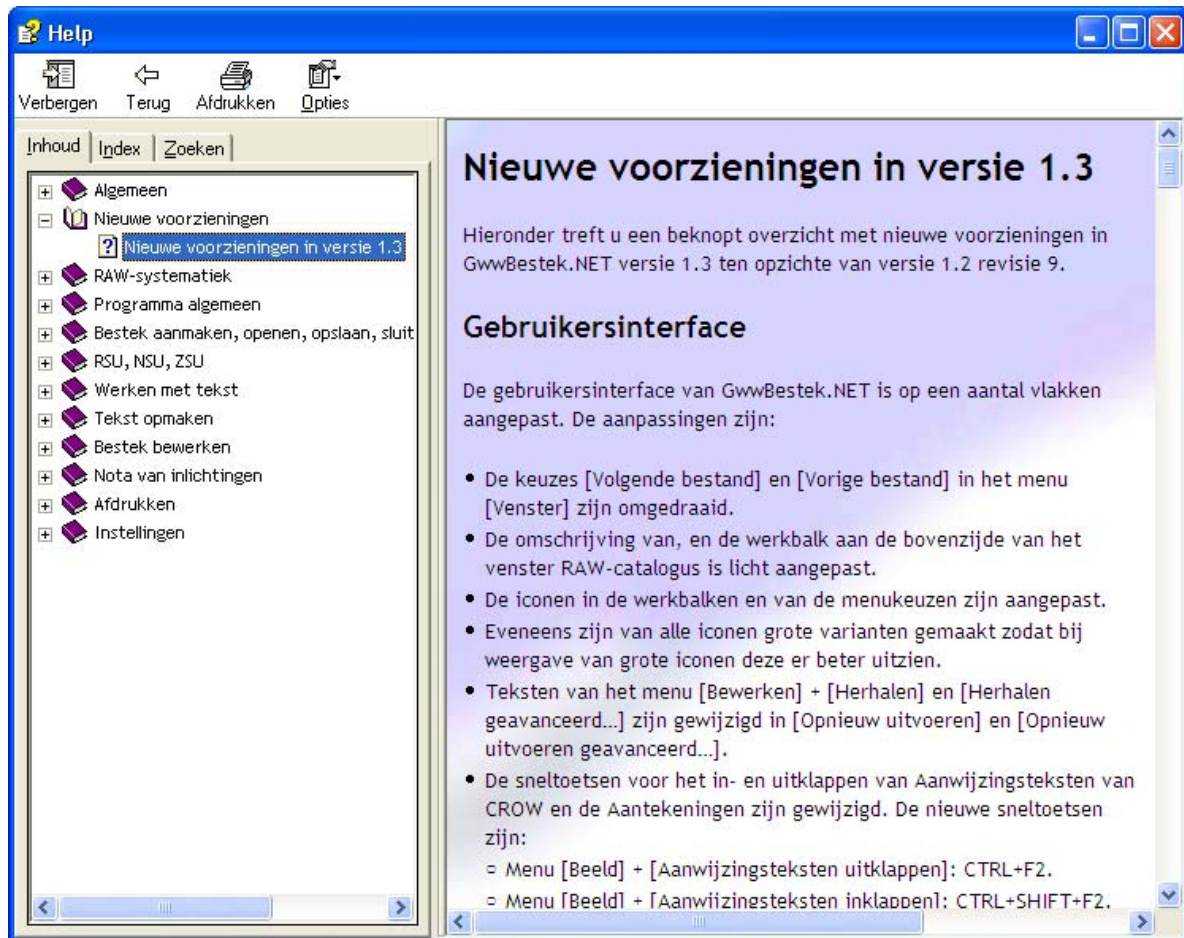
Help

Verbergen Terug Afdrukken Opties

Inhoud Index Zoeken

Algemeen
Nieuwe voorzieningen
Nieuwe voorzieningen in versie 1.3
RAW-systematiek
Programma algemeen
Bestek aanmaken, openen, opslaan, sluit
RSU, NSU, ZSU
Werken met tekst
Tekst opmaken
Bestek bewerken
Nota van inlichtingen
Afdrukken
Instellingen

Nieuwe voorzieningen in versie 1.3

Hieronder treft u een beknopt overzicht met nieuwe voorzieningen in GwwBestek.NET versie 1.3 ten opzichte van versie 1.2 revisie 9.

Gebruikersinterface

De gebruikersinterface van GwwBestek.NET is op een aantal vlakken aangepast. De aanpassingen zijn:

• De keuzes [Volgende bestand] en [Vorige bestand] in het menu [Venster] zijn omgedraaid.
• De omschrijving van, en de werkbalk aan de bovenzijde van het venster RAW-catalogus is licht aangepast.
• De iconen in de werkbalken en van de menukeuzen zijn aangepast.
• Eveneens zijn van alle iconen grote varianten gemaakt zodat bij weergave van grote iconen deze er beter uitzien.
• Teksten van het menu [Bewerken] + [Herhalen] en [Herhalen geavanceerd...] zijn gewijzigd in [Opnieuw uitvoeren] en [Opnieuw uitvoeren geavanceerd...].
• De sneltoetsen voor het in- en uitklappen van Aanwijzingsteksten van CROW en de Aantekeningen zijn gewijzigd. De nieuwe sneltoetsen zijn:
▫ Menu [Beeld] + [Aanwijzingsteksten uitklappen]: CTRL+F2.
▫ Menu [Beeld] + [Aanwijzingsteksten inklappen]: CTRL+SHIFT+F2.